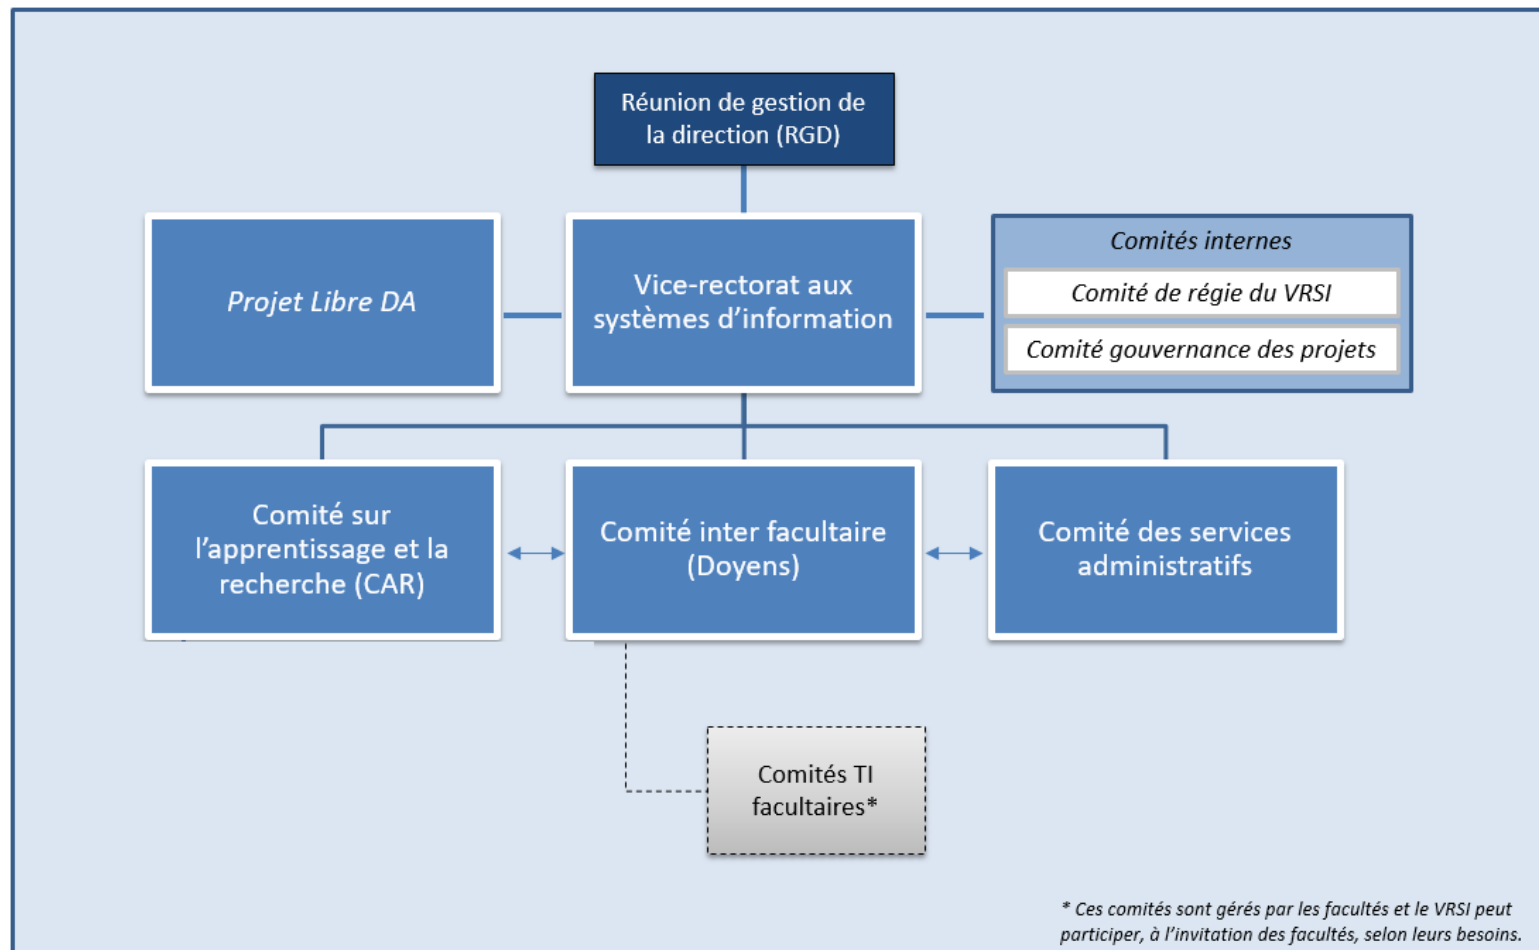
Réunion de gestion de la direction (RGD)

Projet Libre DA

Vice-rectorat aux systèmes d'information

Comités internes

Comité de régie du VRSI

Comité gouvernance des projets

Comité sur l'apprentissage et la recherche (CAR)

Comité inter facultaire (Doyens)

Comité des services administratifs

Comités TI facultaires*

* Ces comités sont gérés par les facultés et le VRSI peut participer, à l'invitation des facultés, selon leurs besoins.